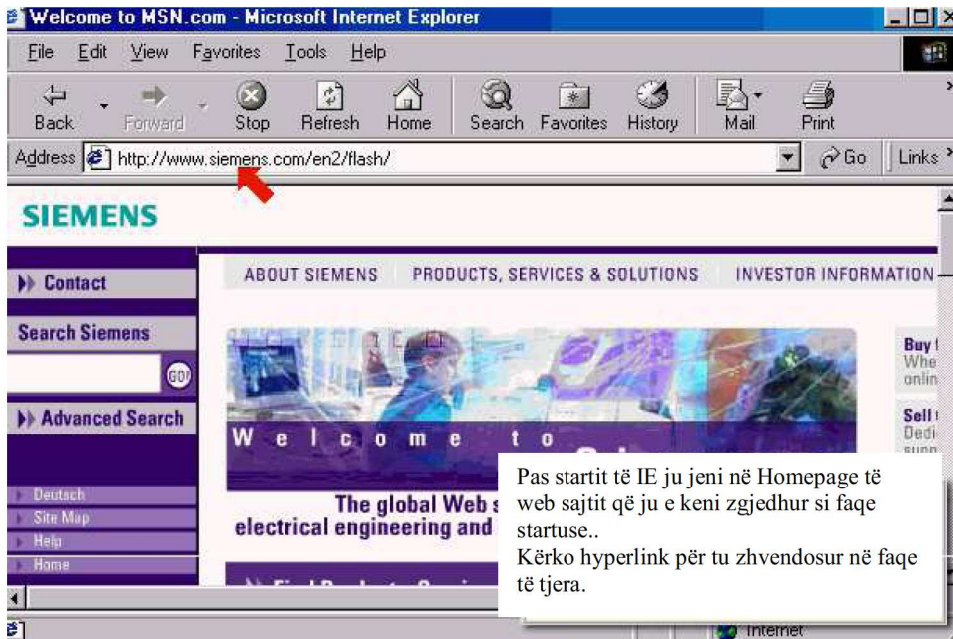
Welcome to MSN.com - Microsoft Internet Explorer

File Edit View Favorites Tools Help

Back Forward Stop Refresh Home Search Favorites History Mail Print

Address http://www.siemens.com/en2/flash/ Go Links

SIEMENS

Contact

Search Siemens

GO!

Advanced Search

Deutsch
Site Map
Help
Home

ABOUT SIEMENS PRODUCTS, SERVICES & SOLUTIONS INVESTOR INFORMATION

W e l c o m e t o

The global Web s
electrical engineering and

Buy
Whe
onlin

Sell
Dedi

Pas startit të IE ju jeni në Homepage të web sajtit që ju e keni zgjedhur si faqe startuse..
Kërko hyperlink për tu zhvendosur në faqe të tjera.

Internet